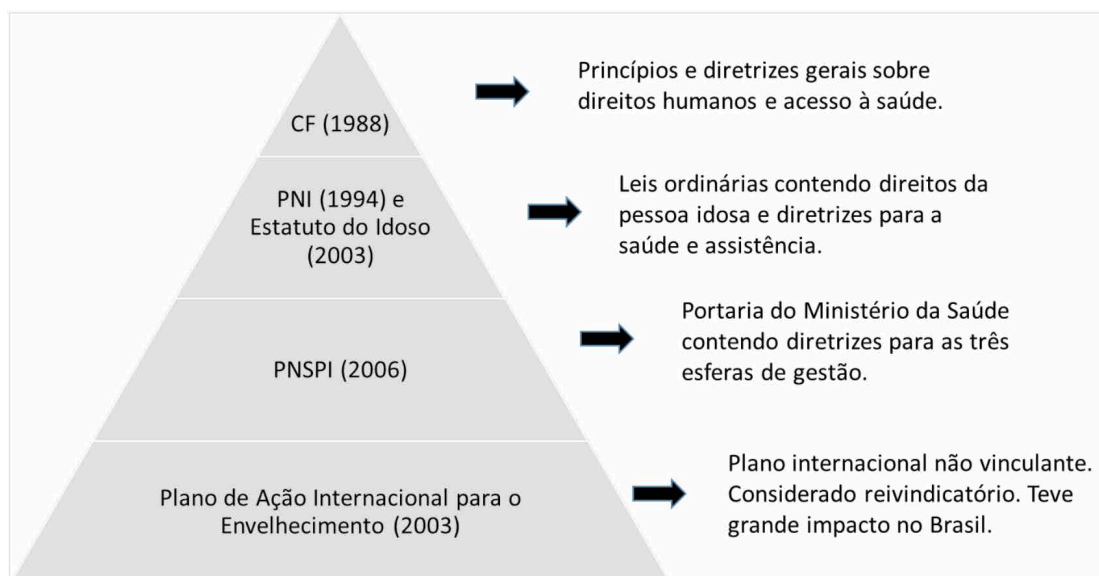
CF (1988)

Princípios e diretrizes gerais sobre direitos humanos e acesso à saúde.

PNI (1994) e Estatuto do Idoso (2003)

Leis ordinárias contendo direitos da pessoa idosa e diretrizes para a saúde e assistência.

PNSPI (2006)

Portaria do Ministério da Saúde contendo diretrizes para as três esferas de gestão.

Plano de Ação Internacional para o Envelhecimento (2003)

Plano internacional não vinculante. Considerado reivindicatório. Teve grande impacto no Brasil.